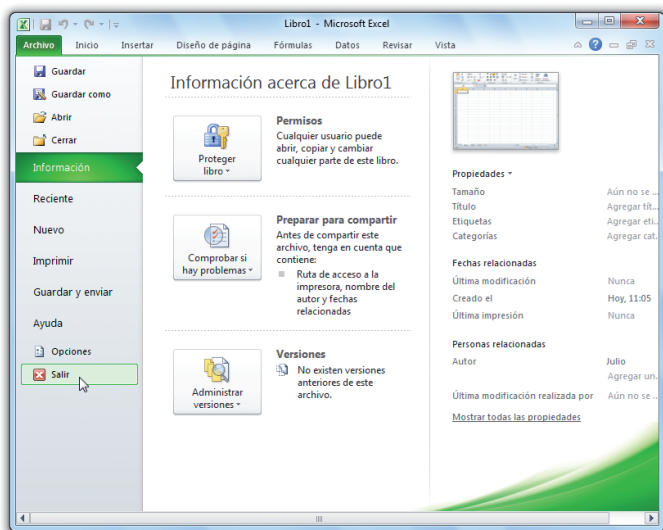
Libro1 - Microsoft Excel

Archivo Inicio Insertar Diseño de página Fórmulas Datos Revisar Vista

Guardar
Guardar como
Abrir
Cerrar
Información
Reciente
Nuevo
Imprimir
Guardar y enviar
Ayuda
Opciones
Salir

Información acerca de Libro1

Proteger libro

Permisos
Cualquier usuario puede abrir, copiar y cambiar cualquier parte de este libro.

Comprobar si hay problemas

Preparar para compartir
Antes de compartir este archivo, tenga en cuenta que contiene:
Ruta de acceso a la impresora, nombre del autor y fechas relacionadas

Administrar versiones

Versiones
No existen versiones anteriores de este archivo.

Propiedades
Tamaño Aún no se ...
Título Agregar tít...
Etiquetas Agregar eti...
Categorías Agregar cat...

Fechas relacionadas
Última modificación Nunca
Creado el Hoy, 11:05
Última impresión Nunca

Personas relacionadas
Autor Julio
Agregar un...
Última modificación realizada por Aún no se ...

Mostrar todas las propiedades